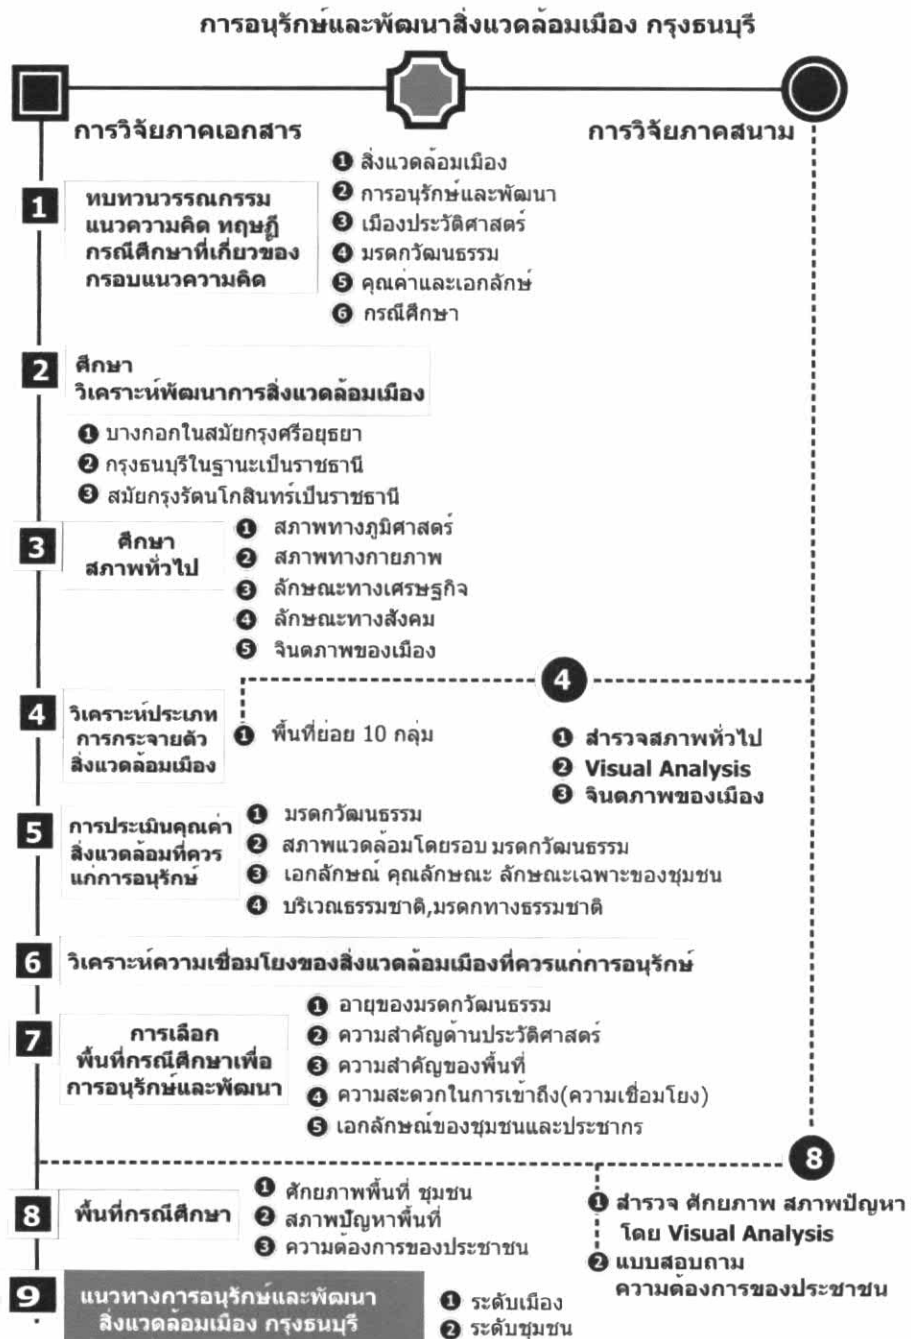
การอนุรักษ์และพัฒนาสิ่งแวดล้อมเมือง กรุงธนบุรี

การวิจัยภาคเอกสาร

การวิจัยภาคสนาม

1
ทบทวนวรรณกรรม แนวความคิด ทฤษฎี กรณีศึกษาที่เกี่ยวของ กรอบแนวความคิด

❶ สิ่งแวดล้อมเมือง
❷ การอนุรักษ์และพัฒนา
❸ เมืองประวัติศาสตร์
❹ มรดกวัฒนธรรม
❺ คุณค่าและเอกลักษ์
❻ กรณีศึกษา

2
ศึกษา วิเคราะห์พัฒนาการสิ่งแวดล้อมเมือง

❶ บางกอกในสมัยกรุงศรีอยุธยา
❷ กรุงธนบุรีในฐานะเป็นราชธานี
❸ สมัยกรุงรัตนโกสินทร์เป็นราชธานี

3
ศึกษา สภาพทั่วไป

❶ สภาพทางภูมิศาสตร์
❷ สภาพทางกายภาพ
❸ ลักษณะทางเศรษฐกิจ
❹ ลักษณะทางสังคม
❺ จินตภาพของเมือง

4

4
วิเคราะห์ประเภท การกระจายตัว สิ่งแวดล้อมเมือง

❶ พื้นที่ย่อย 10 กลุ่ม

❶ สำรวจสภาพทั่วไป
❷ Visual Analysis
❸ จินตภาพของเมือง

5
การประเมินคุณค่า สิ่งแวดล้อมที่ควร แก่การอนุรักษ์

❶ มรดกวัฒนธรรม
❷ สภาพแวดล้อมโดยรอบ มรดกวัฒนธรรม
❸ เอกลักษณ์ คุณลักษณะ ลักษณะเฉพาะของชุมชน
❹ บริเวณธรรมชาติ,มรดกทางธรรมชาติ

6
วิเคราะห์ความเชื่อมโยงของสิ่งแวดล้อมเมืองที่ควรแก่การอนุรักษ์

7
การเลือก พื้นที่กรณีศึกษาเพื่อ การอนุรักษ์และพัฒนา

❶ อายุของมรดกวัฒนธรรม
❷ ความสำคัญด้านประวัติศาสตร์
❸ ความสำคัญของพื้นที่
❹ ความสะดวกในการเข้าถึง(ความเชื่อมโยง)
❺ เอกลักษณ์ของชุมชนและประชากร

8

8
พื้นที่กรณีศึกษา

❶ ศักยภาพพื้นที่ ชุมชน
❷ สภาพปัญหาพื้นที่
❸ ความต้องการของประชาชน

❶ สำรวจ ศักยภาพ สภาพปัญหา โดย Visual Analysis
❷ แบบสอบถาม ความต้องการของประชาชน

9
แนวทางการอนุรักษ์และพัฒนา สิ่งแวดล้อมเมือง กรุงธนบุรี

❶ ระดับเมือง
❷ ระดับชุมชน